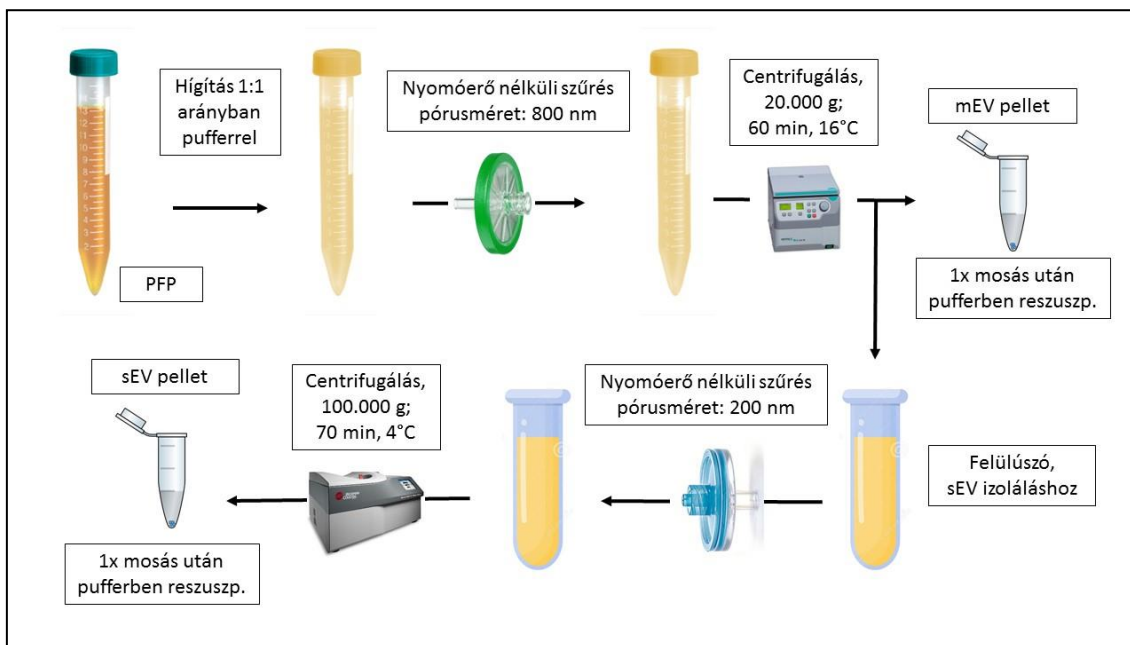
Hígítás 1:1 arányban pufferrel

Nyomóerő nélküli szűrés pórusméret: 800 nm

Centrifugálás, 20.000 g; 60 min, 16°C

mEV pellet

PFP

1x mosás után pufferben reszuszp.

sEV pellet

Centrifugálás, 100.000 g; 70 min, 4°C

Nyomóerő nélküli szűrés pórusméret: 200 nm

Felülúszó, sEV izoláláshoz

1x mosás után pufferben reszuszp.